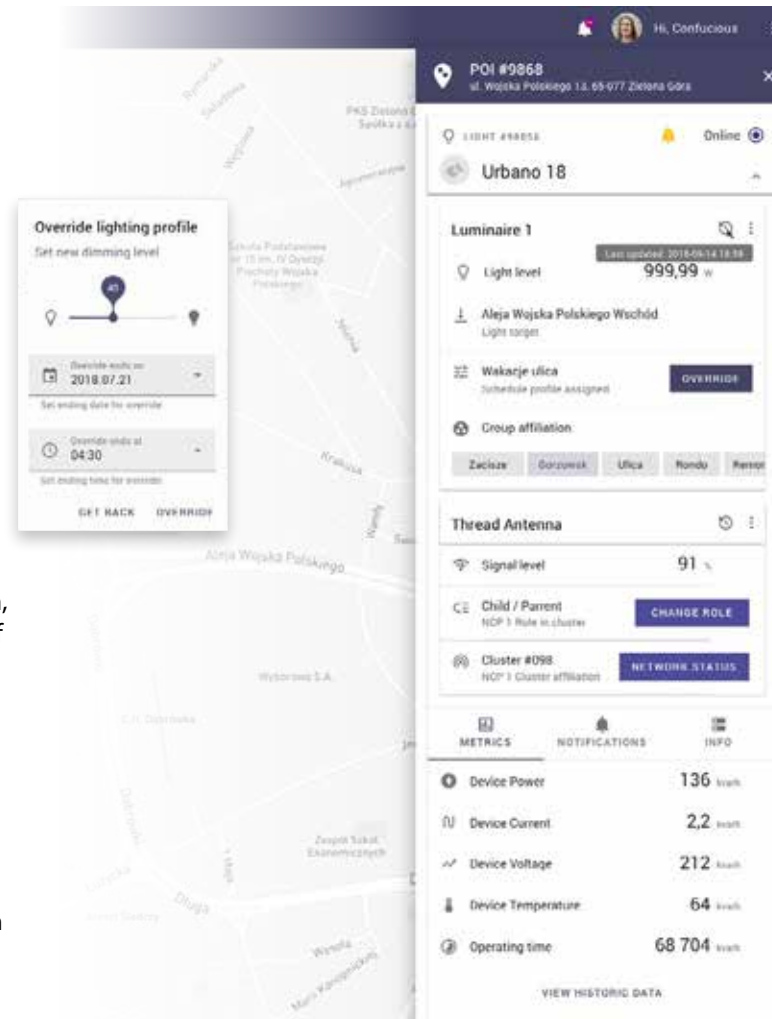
Hi, Confucious

POI #9868
ul. Wojska Polskiego 1a, 65-077 Zielona Góra

LIGHT #98858
Online

Urbano 18

Override lighting profile
Set new dimming level

45

Override ends on
2018.07.21
Set ending date for override

Override ends at
04:30
Set ending time for override

GET BACK OVERRIDE

Luminaire 1
Last updated: 2018-09-14 18:59
Light level 999,99 w

Aleja Wojska Polskiego Wschód
Light target

Wakacje ulica
Schedule profile assigned
OVERRIDE

Group affiliation
Zacisze Gorzowsk Ulica Rondo Remo

Thread Antenna

Signal level 91 %

Child / Parrent
NCP 1 Role in cluster
CHANGE ROLE

Cluster #098
NCP 1 Cluster affiliation
NETWORK STATUS

METRICS NOTIFICATIONS INFO

Device Power 136 kwh
Device Current 2,2 kwh
Device Voltage 212 kwh
Device Temperature 64 kwh
Operating time 68 704 kwh

VIEW HISTORIC DATA

Aleja Wojska Polskiego
Krakusa
Wyborowa S.A.
Zespół Szkół Ekonomicznych
Długa
Szkoła Podstawowa nr 15 im. IV Dywizji Piechoty Wojska Polskiego
PKS Zielona Góra Spółka z o.o.